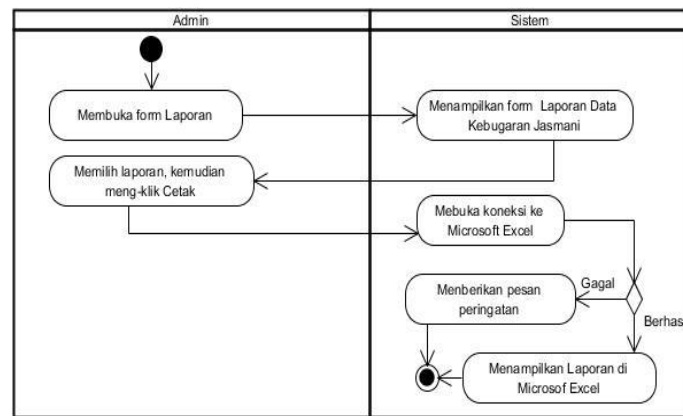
Admin

Sistem

Membuka form Laporan

Menampilkan form Laporan Data Kebugaran Jasmani

Memilih laporan, kemudian meng-klik Cetak

Mebuka koneksi ke Microsoft Excel

Gagal

Menberikan pesan peringatan

Berhas

Menampilkan Laporan di Microsof Excel